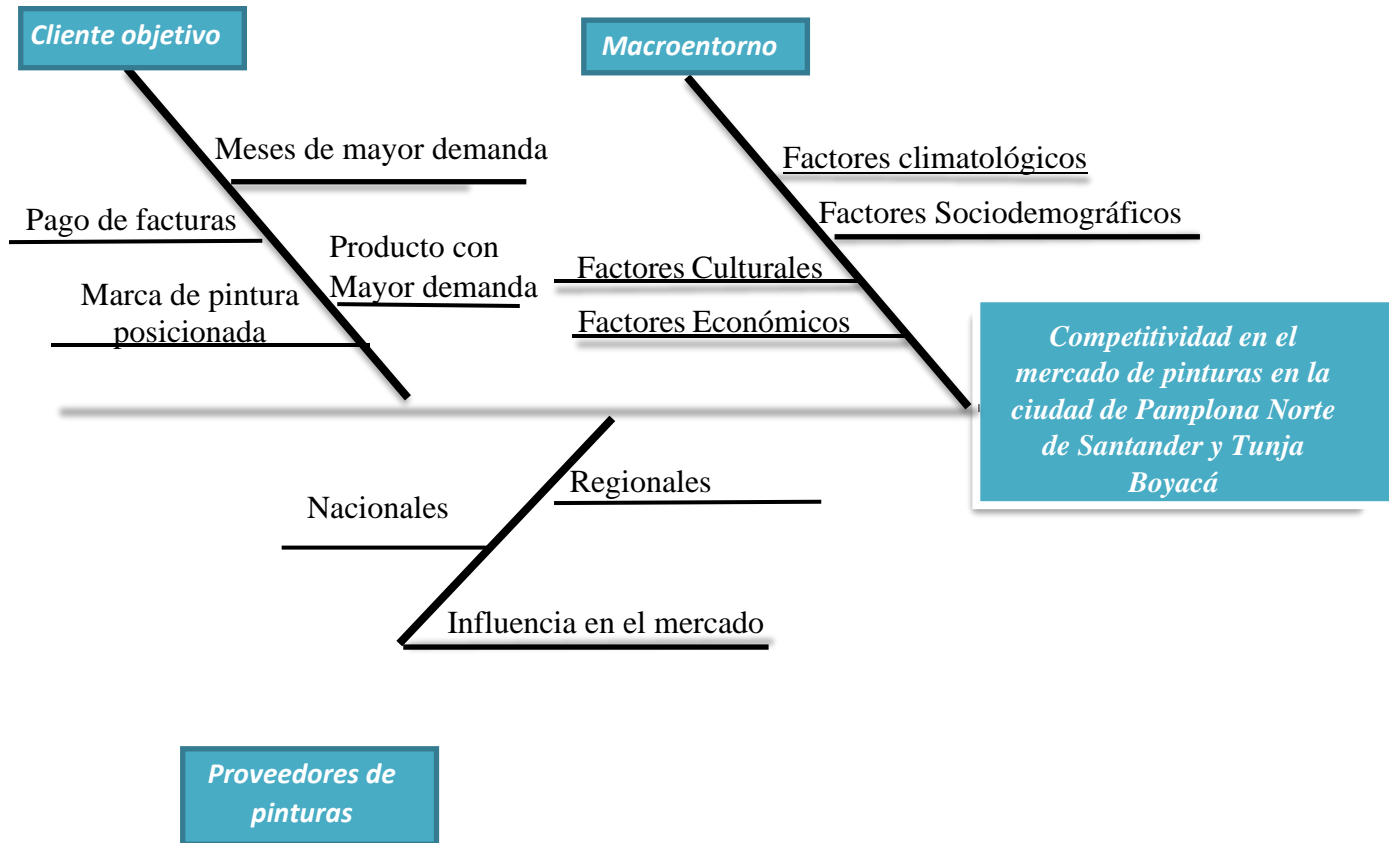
Cliente objetivo

Macroentorno

Meses de mayor demanda

Pago de facturas

Producto con Mayor demanda

Marca de pintura posicionada

Factores climatológicos

Factores Sociodemográficos

Factores Culturales

Factores Económicos

Competitividad en el mercado de pinturas en la ciudad de Pamplona Norte de Santander y Tunja Boyacá

Regionales

Nacionales

Influencia en el mercado

Proveedores de pinturas